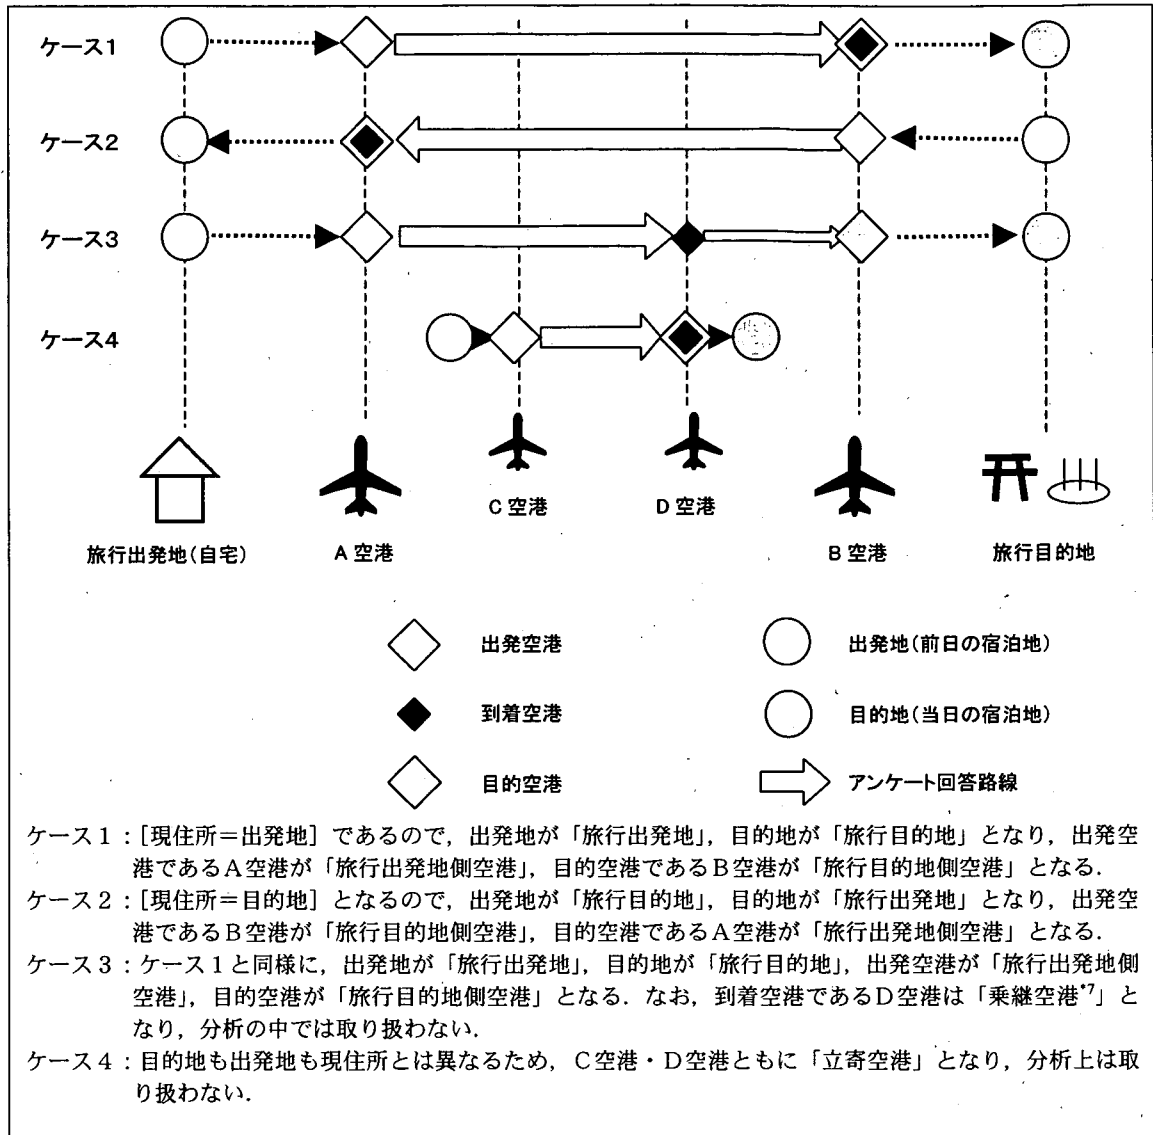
ケース1

ケース2

ケース3

ケース4

C 空港

D 空港

旅行出発地(自宅)

A 空港

B 空港

旅行目的地

出発空港

出発地(前日の宿泊地)

到着空港

目的地(当日の宿泊地)

目的空港

アンケート回答路線

ケース1：[現住所＝出発地] であるので，出発地が「旅行出発地」，目的地が「旅行目的地」となり，出発空港であるA空港が「旅行出発地側空港」，目的空港であるB空港が「旅行目的地側空港」となる．

ケース2：[現住所＝目的地] となるので，出発地が「旅行目的地」，目的地が「旅行出発地」となり，出発空港であるB空港が「旅行目的地側空港」，目的空港であるA空港が「旅行出発地側空港」となる．

ケース3：ケース1と同様に，出発地が「旅行出発地」，目的地が「旅行目的地」，出発空港が「旅行出発地側空港」，目的空港が「旅行目的地側空港」となる．なお，到着空港であるD空港は「乗継空港*7」となり，分析の中では取り扱わない．

ケース4：目的地も出発地も現住所とは異なるため，C空港・D空港ともに「立寄空港」となり，分析上は取り扱わない．